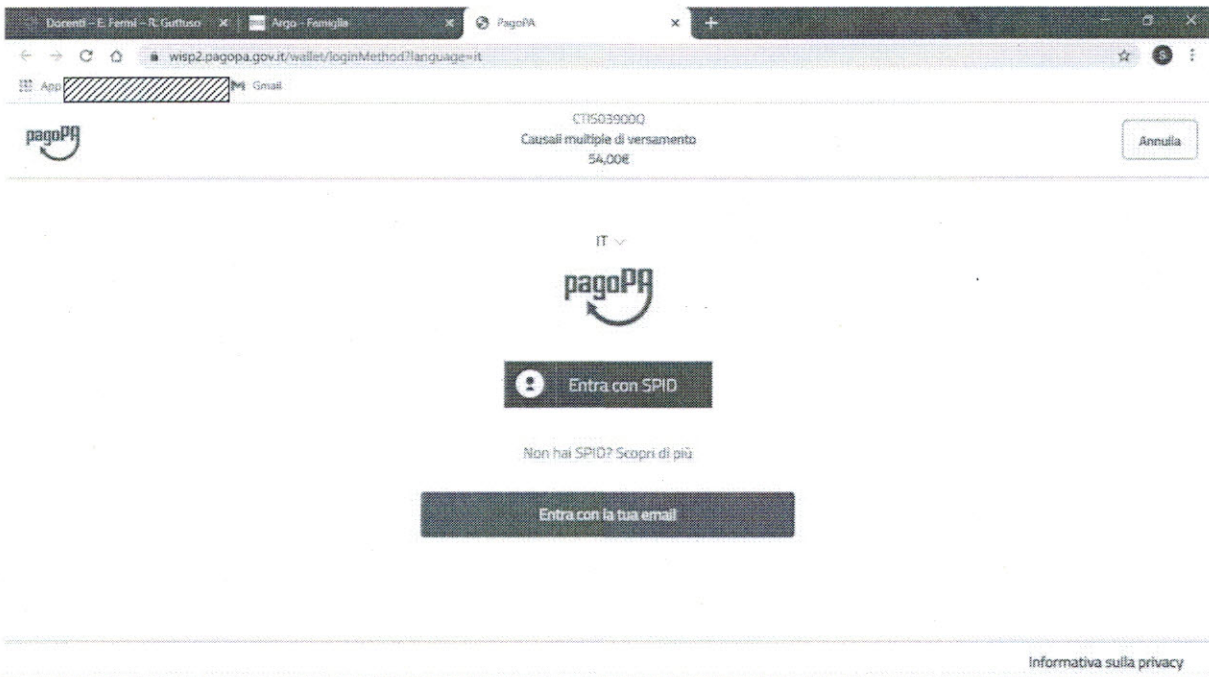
Docenti – E. Fermi – R. Guttuso
Argo - Famiglia
PagoPA
wisp2.pagopa.gov.it/wallet/loginMethod?language=it
App
Gmail

pagoPA
CTIS03900Q
Causali multiple di versamento
54,00€
Annulla

IT

pagoPA

Entra con SPID

Non hai SPID? Scopri di più

Entra con la tua email

Informativa sulla privacy